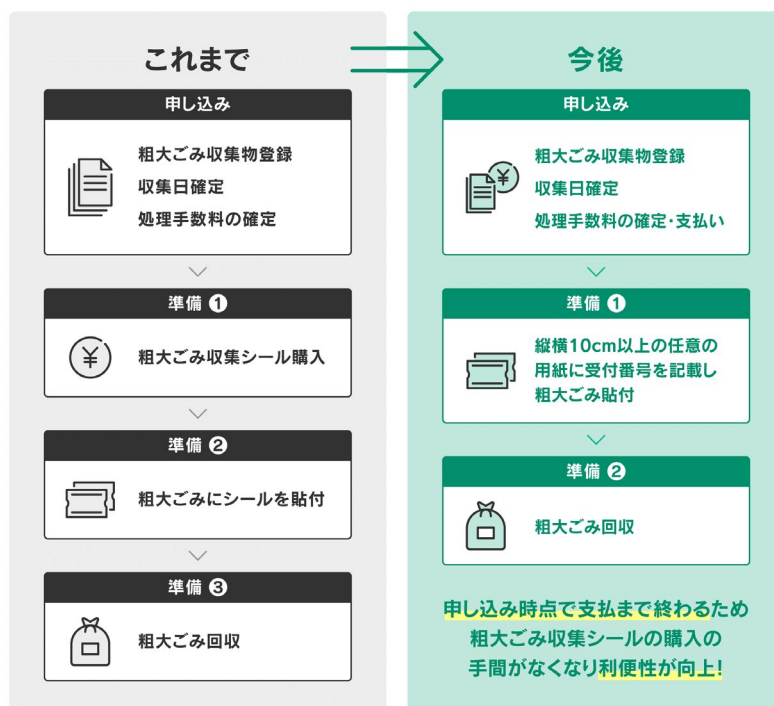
これまで

申し込み

粗大ごみ収集物登録
収集日確定
処理手数料の確定

準備 ❶

粗大ごみ収集シール購入

準備 ❷

粗大ごみにシールを貼付

準備 ❸

粗大ごみ回収

今後

申し込み

粗大ごみ収集物登録
収集日確定
処理手数料の確定･支払い

準備 ❶

縦横10cm以上の任意の用紙に受付番号を記載し粗大ごみ貼付

準備 ❷

粗大ごみ回収

申し込み時点で支払まで終わるため
粗大ごみ収集シールの購入の
手間がなくなり利便性が向上!